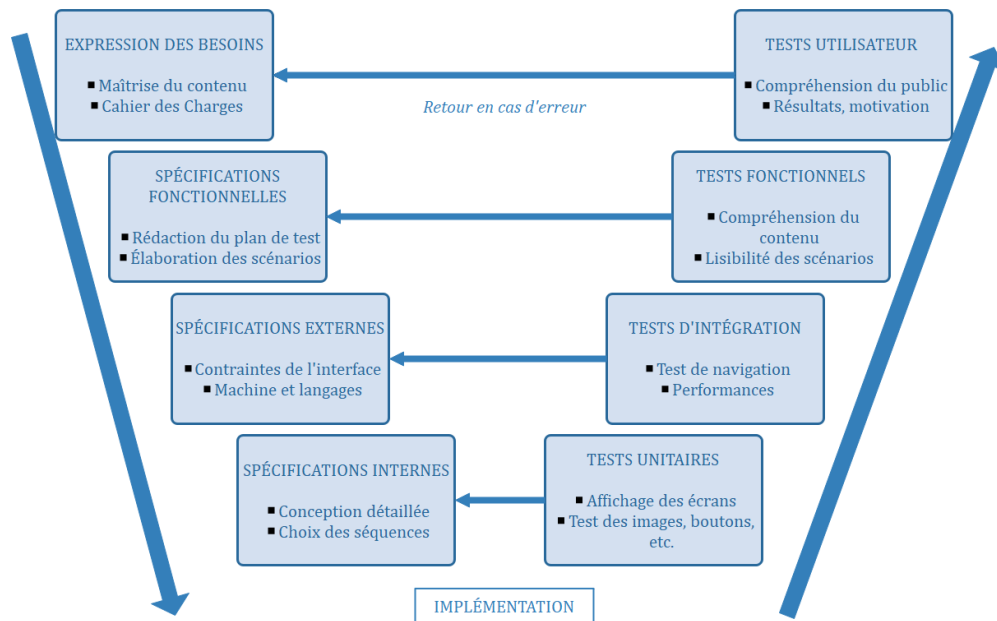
EXPRESSION DES BESOINS

▪ Maîtrise du contenu
▪ Cahier des Charges

Retour en cas d'erreur

TESTS UTILISATEUR

▪ Compréhension du public
▪ Résultats, motivation

SPÉCIFICATIONS FONCTIONNELLES

▪ Rédaction du plan de test
▪ Élaboration des scénarios

TESTS FONCTIONNELS

▪ Compréhension du contenu
▪ Lisibilité des scénarios

SPÉCIFICATIONS EXTERNES

▪ Contraintes de l'interface
▪ Machine et langages

TESTS D'INTÉGRATION

▪ Test de navigation
▪ Performances

SPÉCIFICATIONS INTERNES

▪ Conception détaillée
▪ Choix des séquences

TESTS UNITAIRES

▪ Affichage des écrans
▪ Test des images, boutons, etc.

IMPLÉMENTATION